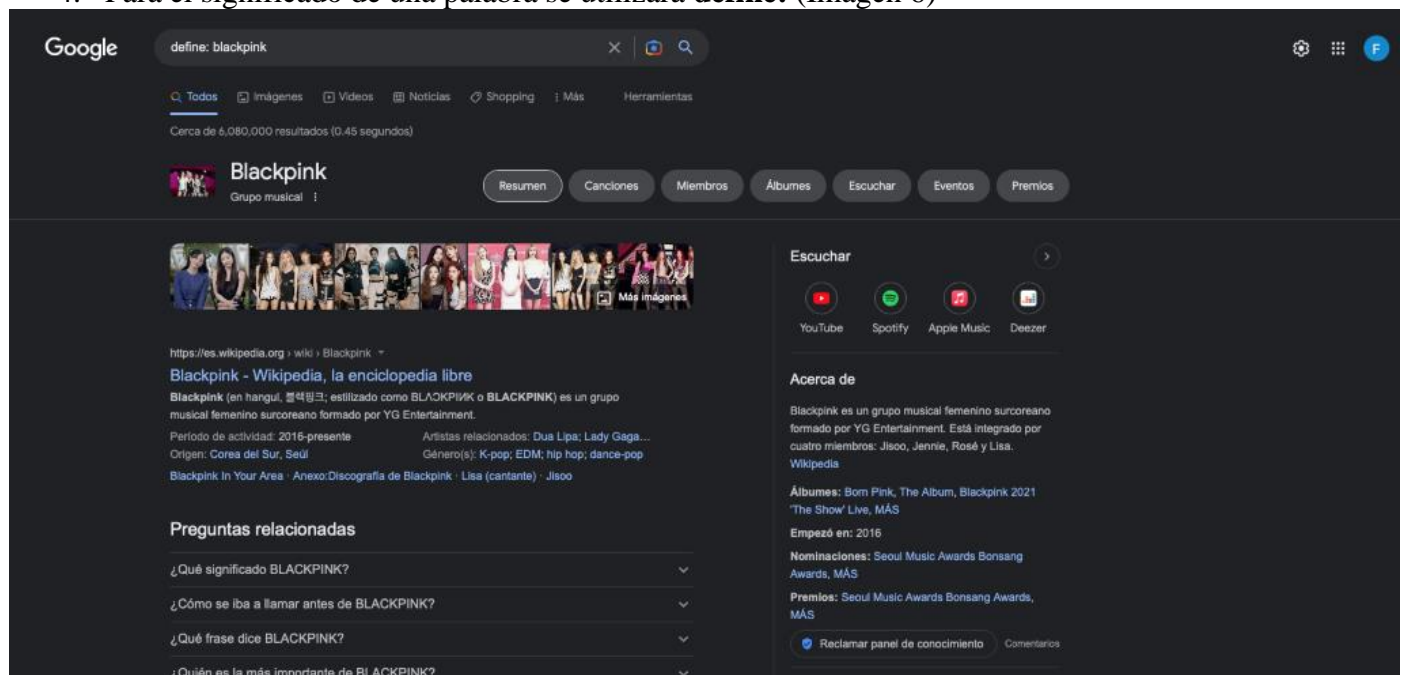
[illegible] Para el significado de una palabra se utilizará define: (imagen 6)

Google

define: blackpink

F

Todos Imágenes Videos Noticias Shopping Más Herramientas

Cerca de 6,080,000 resultados (0.45 segundos)

Blackpink
Grupo musical

Resumen Canciones Miembros Álbumes Escuchar Eventos Premios

Más imágenes

https://es.wikipedia.org › wiki › Blackpink

Blackpink - Wikipedia, la enciclopedia libre

Blackpink (en hangul, 블랙핑크; estilizado como BLΛƆKPIИK o BLACKPINK) es un grupo musical femenino surcoreano formado por YG Entertainment.

Periodo de actividad: 2016-presente
Artistas relacionados: Dua Lipa; Lady Gaga...
Origen: Corea del Sur, Seúl
Género(s): K-pop; EDM; hip hop; dance-pop

Blackpink In Your Area · Anexo:Discografía de Blackpink · Lisa (cantante) · Jisoo

Preguntas relacionadas

¿Qué significado BLACKPINK?

¿Cómo se iba a llamar antes de BLACKPINK?

¿Qué frase dice BLACKPINK?

¿Quién es la más importante de BLACKPINK?

Escuchar

YouTube Spotify Apple Music Deezer

Acerca de

Blackpink es un grupo musical femenino surcoreano formado por YG Entertainment. Está integrado por cuatro miembros: Jisoo, Jennie, Rosé y Lisa. Wikipedia

Álbumes: Born Pink, The Album, Blackpink 2021 'The Show' Live, MÁS

Empezó en: 2016

Nominaciones: Seoul Music Awards Bonsang Awards, MÁS

Premios: Seoul Music Awards Bonsang Awards, MÁS

Reclamar panel de conocimiento Comentarios